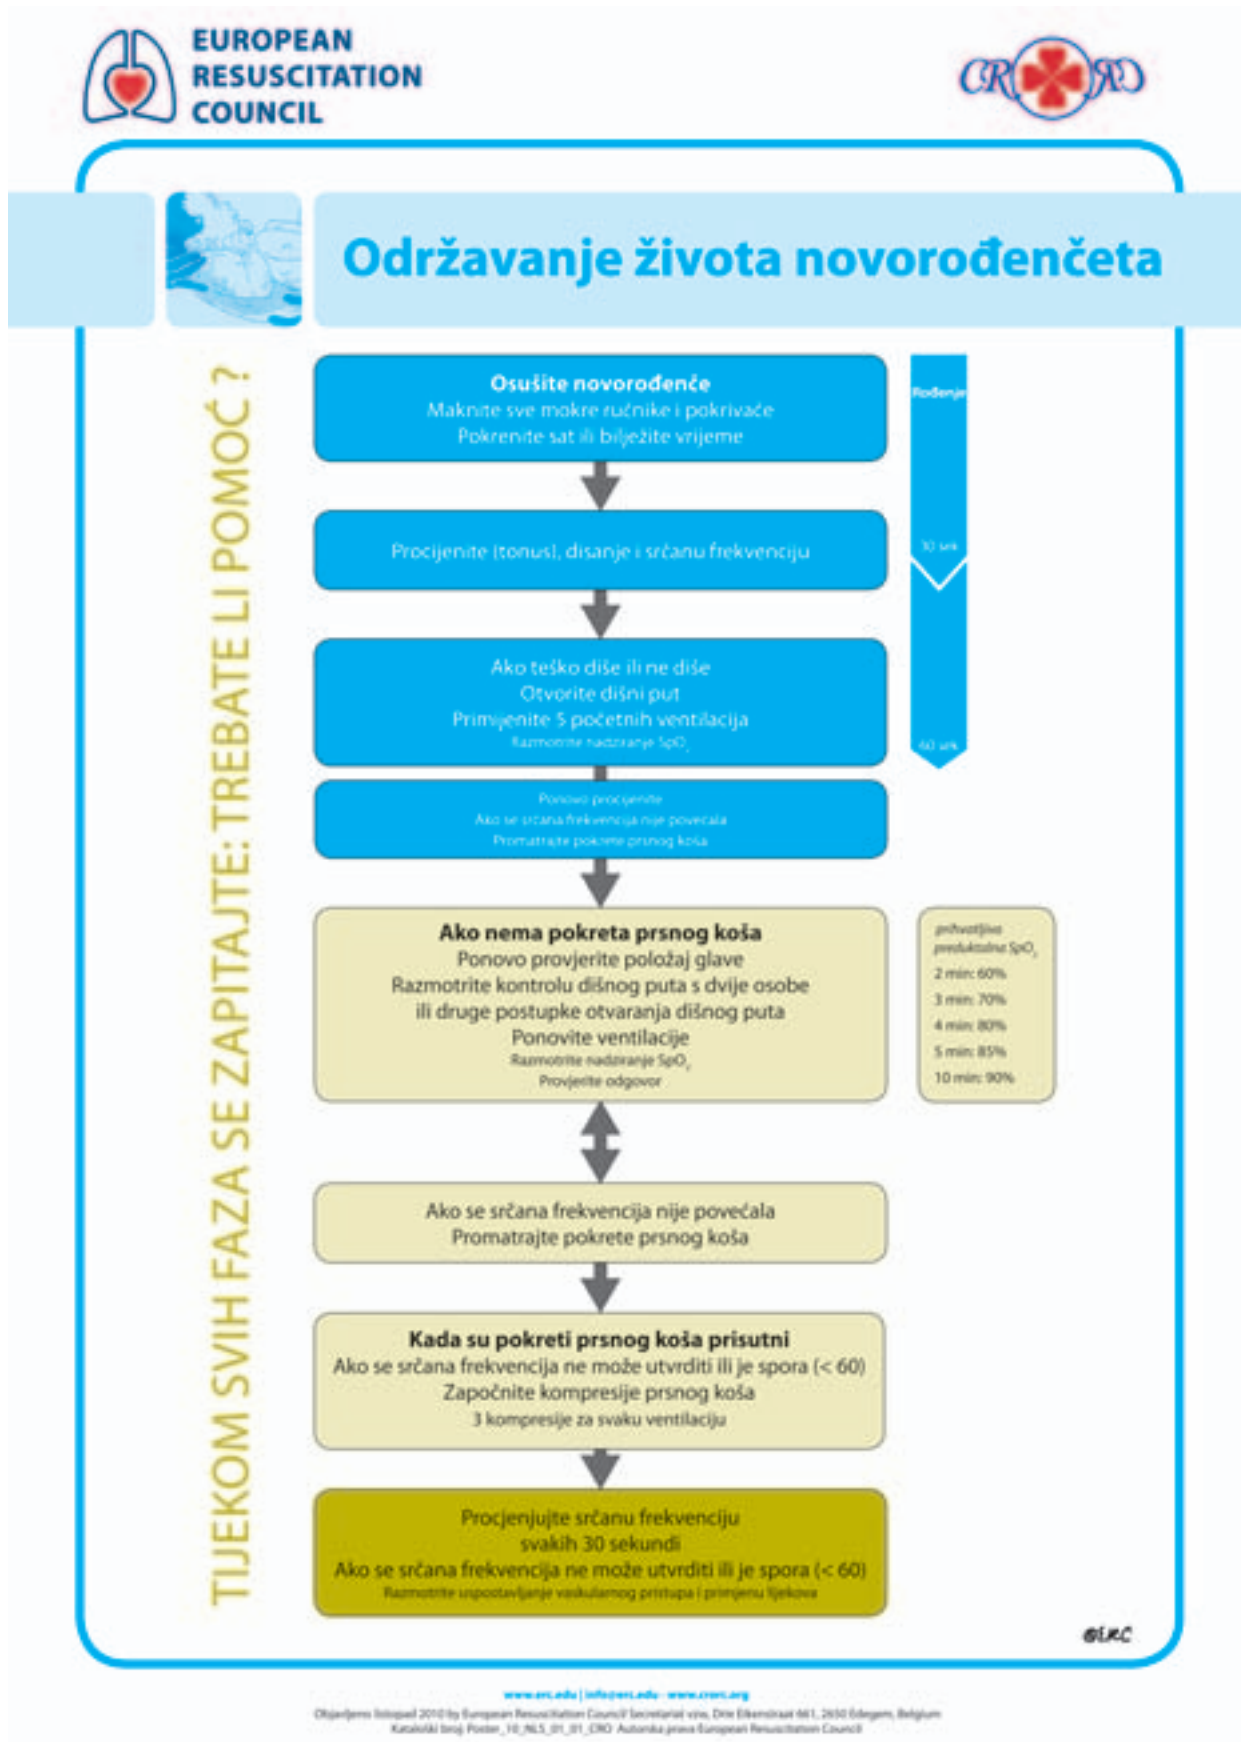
EUROPEAN RESUSCITATION COUNCIL

CRRC

Održavanje života novorođenčeta

TIJEKOM SVIH FAZA SE ZAPITAJTE: TREBATE LI POMOĆ ?

Osušite novorođenče
Maknite sve mokre ručnike i pokrivače
Pokrenite sat ili bilježite vrijeme

Rođenje

Procijenite (tonus), disanje i srčanu frekvenciju

30 sek

Ako teško diše ili ne diše
Otvorite dišni put
Primijenite 5 početnih ventilacija
Razmotrite nadziranje $SpO_2$

60 sek

Ponovo procijenite
Ako se srčana frekvencija nije povećala
Promatrajte pokrete prsnog koša

Ako nema pokreta prsnog koša
Ponovo provjerite položaj glave
Razmotrite kontrolu dišnog puta s dvije osobe ili druge postupke otvaranja dišnog puta
Ponovite ventilacije
Razmotrite nadziranje $SpO_2$
Provjerite odgovor

prihvatljiva preduktalna $SpO_2$
2 min: 60%
3 min: 70%
4 min: 80%
5 min: 85%
10 min: 90%

Ako se srčana frekvencija nije povećala
Promatrajte pokrete prsnog koša

Kada su pokreti prsnog koša prisutni
Ako se srčana frekvencija ne može utvrditi ili je spora (< 60)
Započnite kompresije prsnog koša
3 kompresije za svaku ventilaciju

Procjenjujte srčanu frekvenciju
svakih 30 sekundi
Ako se srčana frekvencija ne može utvrditi ili je spora (< 60)
Razmotrite uspostavljanje vaskularnog pristupa i primjenu lijekova

©ERC

www.erc.edu | info@erc.edu · www.crorc.org
Objavljeno listopad 2010 by European Resuscitation Council Secretariat vzw, Drie Eikenstraat 661, 2650 Edegem, Belgium
Kataloški broj Poster_10_NLS_01_01_CRO Autorska prava European Resuscitation Council